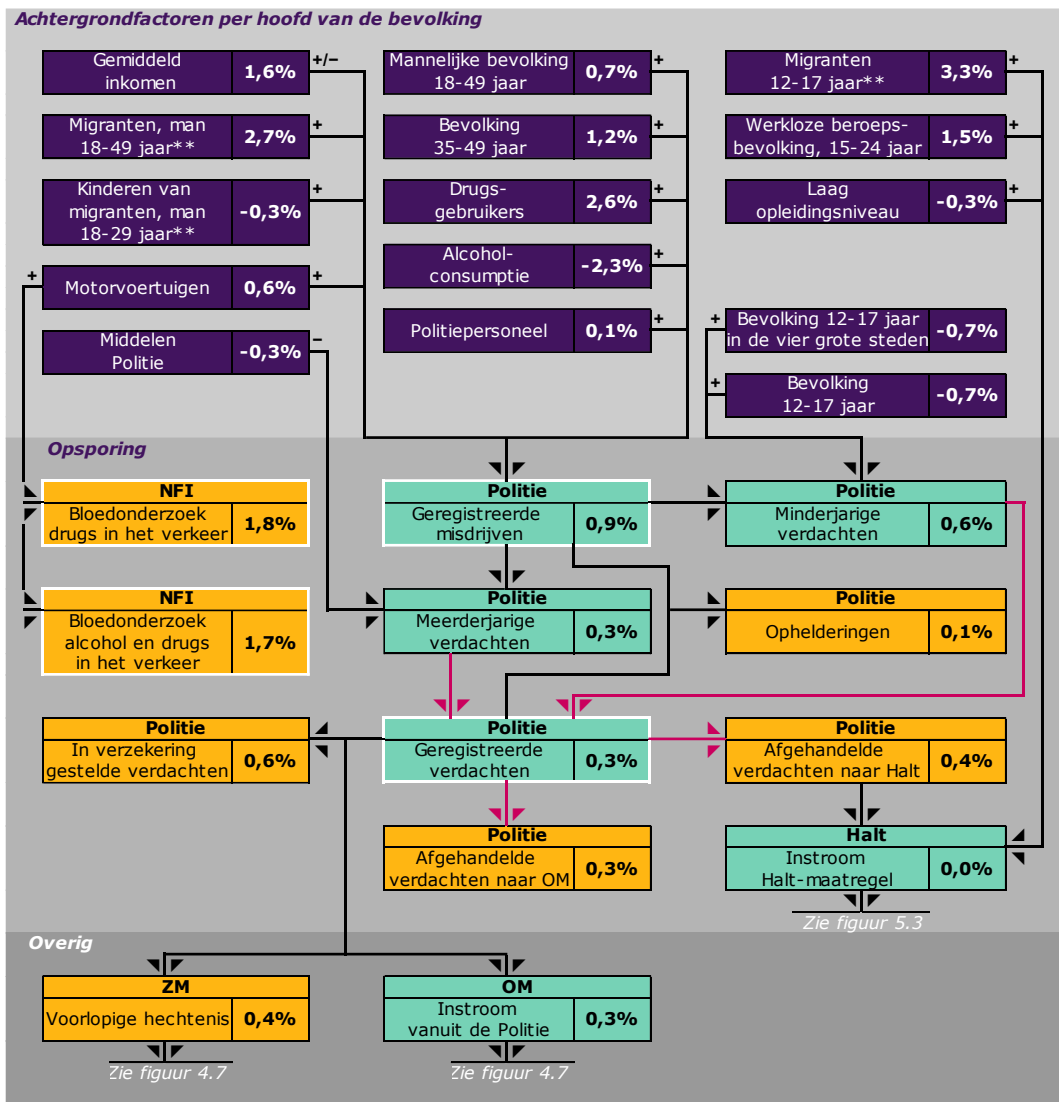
Achtergrondfactoren per hoofd van de bevolking

Gemiddeld inkomen 1,6% +/−

Migranten, man 18-49 jaar** 2,7% +

Kinderen van migranten, man 18-29 jaar** -0,3% +

+ Motorvoertuigen 0,6% +

Middelen Politie -0,3% −

Mannelijke bevolking 18-49 jaar 0,7% +

Bevolking 35-49 jaar 1,2% +

Drugs-gebruikers 2,6% +

Alcohol-consumptie -2,3% +

Politiepersoneel 0,1% +

Migranten 12-17 jaar** 3,3% +

Werkloze beroeps-bevolking, 15-24 jaar 1,5% +

Laag opleidingsniveau -0,3% +

+ Bevolking 12-17 jaar in de vier grote steden -0,7%

+ Bevolking 12-17 jaar -0,7%

Opsporing

NFI
Bloedonderzoek drugs in het verkeer 1,8%

NFI
Bloedonderzoek alcohol en drugs in het verkeer 1,7%

Politie
Geregistreerde misdrijven 0,9%

Politie
Minderjarige verdachten 0,6%

Politie
Meerderjarige verdachten 0,3%

Politie
Ophelderingen 0,1%

Politie
In verzekering gestelde verdachten 0,6%

Politie
Geregistreerde verdachten 0,3%

Politie
Afgehandelde verdachten naar Halt 0,4%

Politie
Afgehandelde verdachten naar OM 0,3%

Halt
Instroom Halt-maatregel 0,0%

Zie figuur 5.3

Overig

ZM
Voorlopige hechtenis 0,4%

OM
Instroom vanuit de Politie 0,3%

Zie figuur 4.7

Zie figuur 4.7